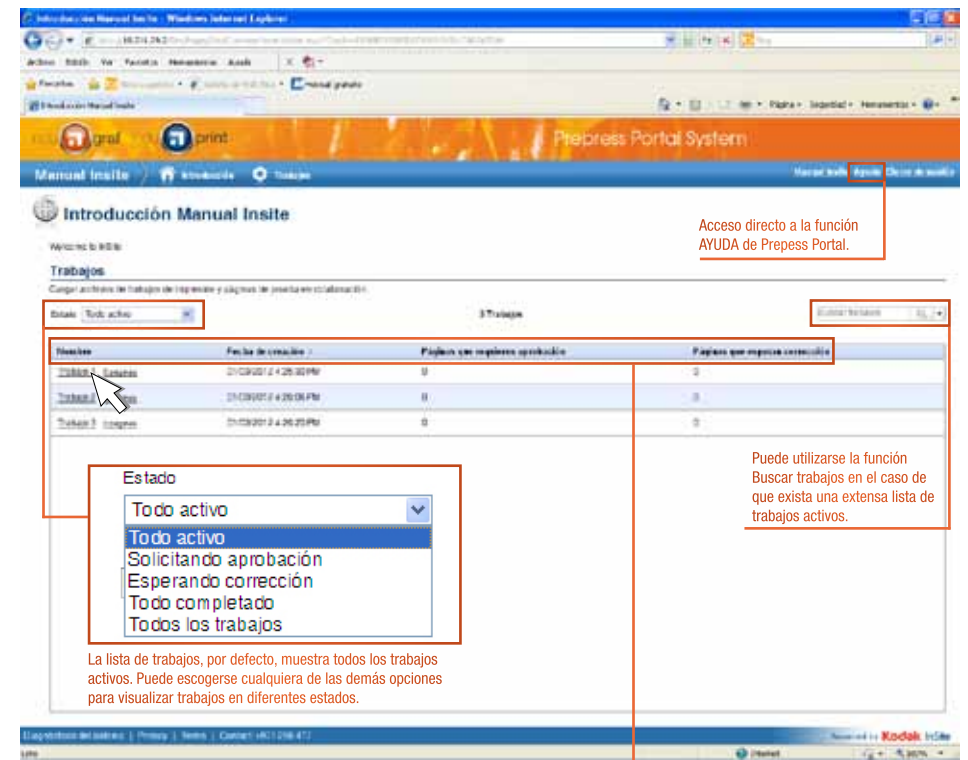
Introducción Manual Insite - Windows Internet Explorer

Archivo Edición Ver Favoritos Herramientas Ayuda

Favoritos

Introducción Manual Insite

Página Seguridad Herramientas

graf print

Prepress Portal System

Manual Insite Introducción Trabajos

Manual Insite Ayuda Cerrar sesión

Introducción Manual Insite

Welcome to InSite

Trabajos

Cargar archivos de trabajos de impresión y páginas de prueba en colaboración.

Estado Todo activo

3 Trabajos

Buscar trabajos

| Nombre | Fecha de creación | Páginas que requieren aprobación | Páginas que esperan corrección |
|---|---|---|---|
| Trabajo 3 Detalles | 21/03/2012 4:25:30 PM | 0 | 0 |
| Trabajo 2 Detalles | 21/03/2012 4:20:06 PM | 0 | 0 |
| Trabajo 1 Detalles | 21/03/2012 4:26:20 PM | 0 | 0 |

Acceso directo a la función AYUDA de Prepress Portal.

Puede utilizarse la función Buscar trabajos en el caso de que exista una extensa lista de trabajos activos.

Estado

Todo activo

Todo activo
Solicitando aprobación
Esperando corrección
Todo completado
Todos los trabajos

La lista de trabajos, por defecto, muestra todos los trabajos activos. Puede escogerse cualquiera de las demás opciones para visualizar trabajos en diferentes estados.

Diagnósticos del sistema | Privacy | Terms | Contact

Powered by Kodak InSite

Listo

Internet

100%